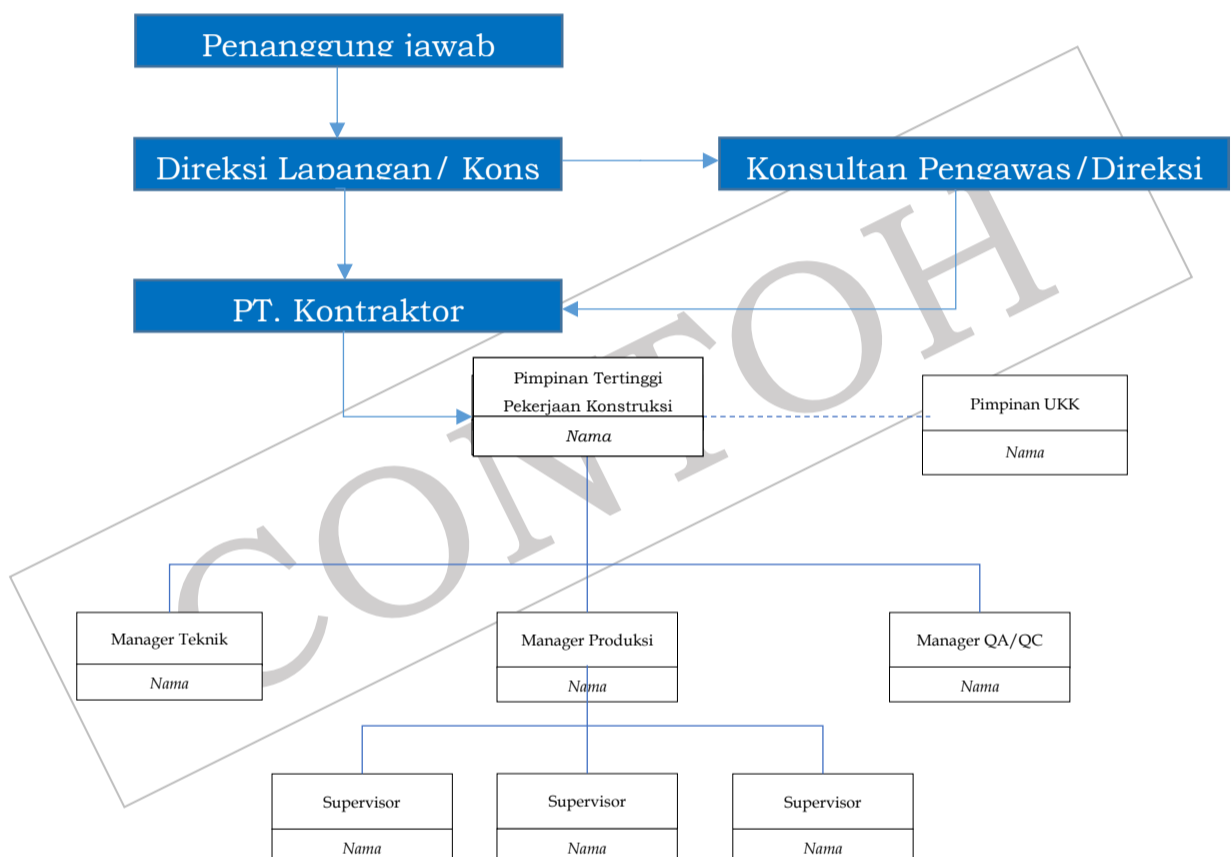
Penanggung jawab

Direksi Lapangan/ Kons

Konsultan Pengawas/Direksi

PT. Kontraktor

Pimpinan Tertinggi Pekerjaan Konstruksi
Nama

Pimpinan UKK
Nama

CONTOH

Manager Teknik
Nama

Manager Produksi
Nama

Manager QA/QC
Nama

Supervisor
Nama

Supervisor
Nama

Supervisor
Nama